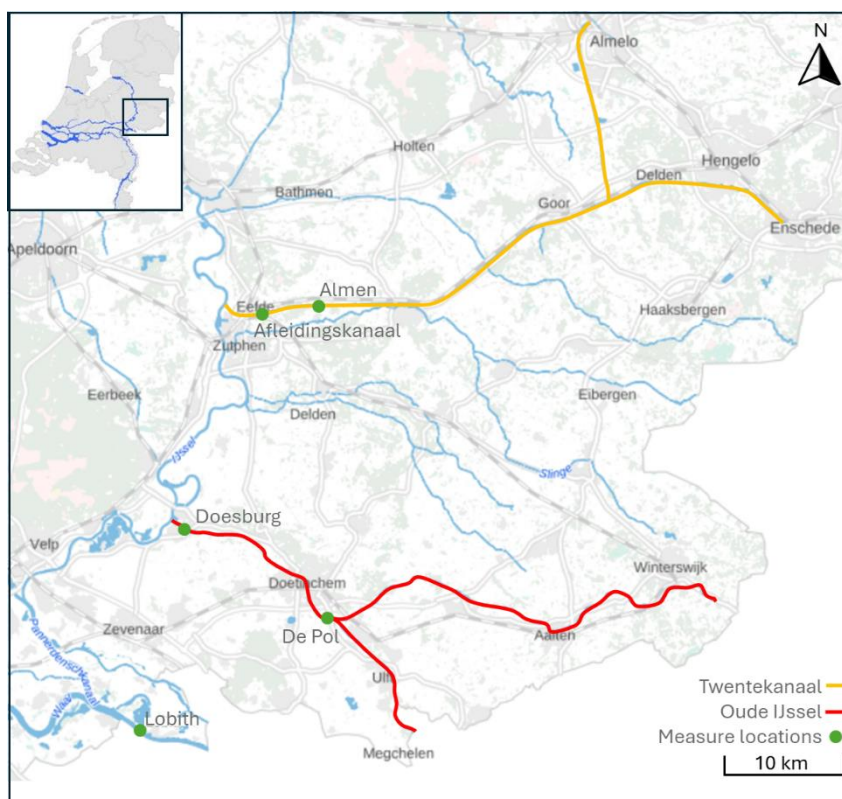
N

Almelo

Holten

Hengelo

Delden

Bathmen

Goor

Enschede

Apeldoorn

Almen

Eefde

Afleidingskanaal

Haaksbergen

Zutphen

Eerbeek

Eibergen

Delden

IJssel

Slinge

Doesburg

Velp

Winterswijk

Doetinchem

Zevenaar

De Pol

Aalten

Pannerdensch Kanaal

Ulft

Waal

Lobith

Megchelen

Twentekanaal

Oude IJssel

Measure locations

10 km